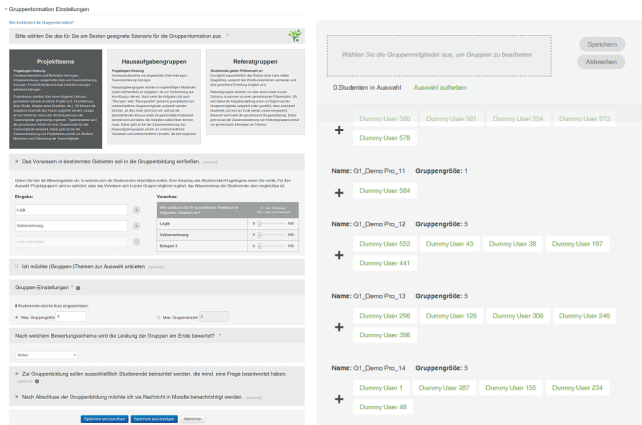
Gruppenformation Einstellungen

Wie funktioniert die Gruppenformation?

Bitte wählen Sie das für Sie am Besten geeignete Szenario für die Gruppenformation aus.

Projektteams

Hausaufgabengruppen

Referatgruppen

Das Vorwissen in bestimmten Gebieten soll in die Gruppenbildung einfließen.

Eingabe:

Logik

Stellenrechnung

Vorschau:

| | |
|---|---|
| Logik | 100 |
| Stellenrechnung | 100 |
| Beispiel 3 | 100 |

Ich möchte (Gruppen-)Themen zur Auswahl anbieten

Gruppen-Einstellungen

Max. Gruppengröße 5

Max. Gruppenanzahl

Nach welchem Bewertungsschema wird die Leistung der Gruppen am Ende bewertet?

Noten

Zur Gruppenbildung sollen ausschließlich Studierende betrachtet werden, die mind. eine Frage beantwortet haben.

Nach Abschluss der Gruppenbildung möchte ich via Nachricht in Moodle benachrichtigt werden.

Speichern und zurück zum Kurs

Speichern und anzeigen

Abbrechen

Wählen Sie die Gruppenmitglieder aus, um Gruppen zu bearbeiten

Speichern

Abbrechen

0 Studenten in Auswahl

Auswahl aufheben

Dummy User 560 Dummy User 561 Dummy User 554 Dummy User 573 Dummy User 578

Name: G1_Demo Pro_11 Gruppengröße: 1

Dummy User 584

Name: G1_Demo Pro_12 Gruppengröße: 5

Dummy User 553 Dummy User 43 Dummy User 38 Dummy User 197 Dummy User 441

Name: G1_Demo Pro_13 Gruppengröße: 5

Dummy User 296 Dummy User 126 Dummy User 306 Dummy User 246 Dummy User 398

Name: G1_Demo Pro_14 Gruppengröße: 5

Dummy User 1 Dummy User 267 Dummy User 155 Dummy User 234 Dummy User 48